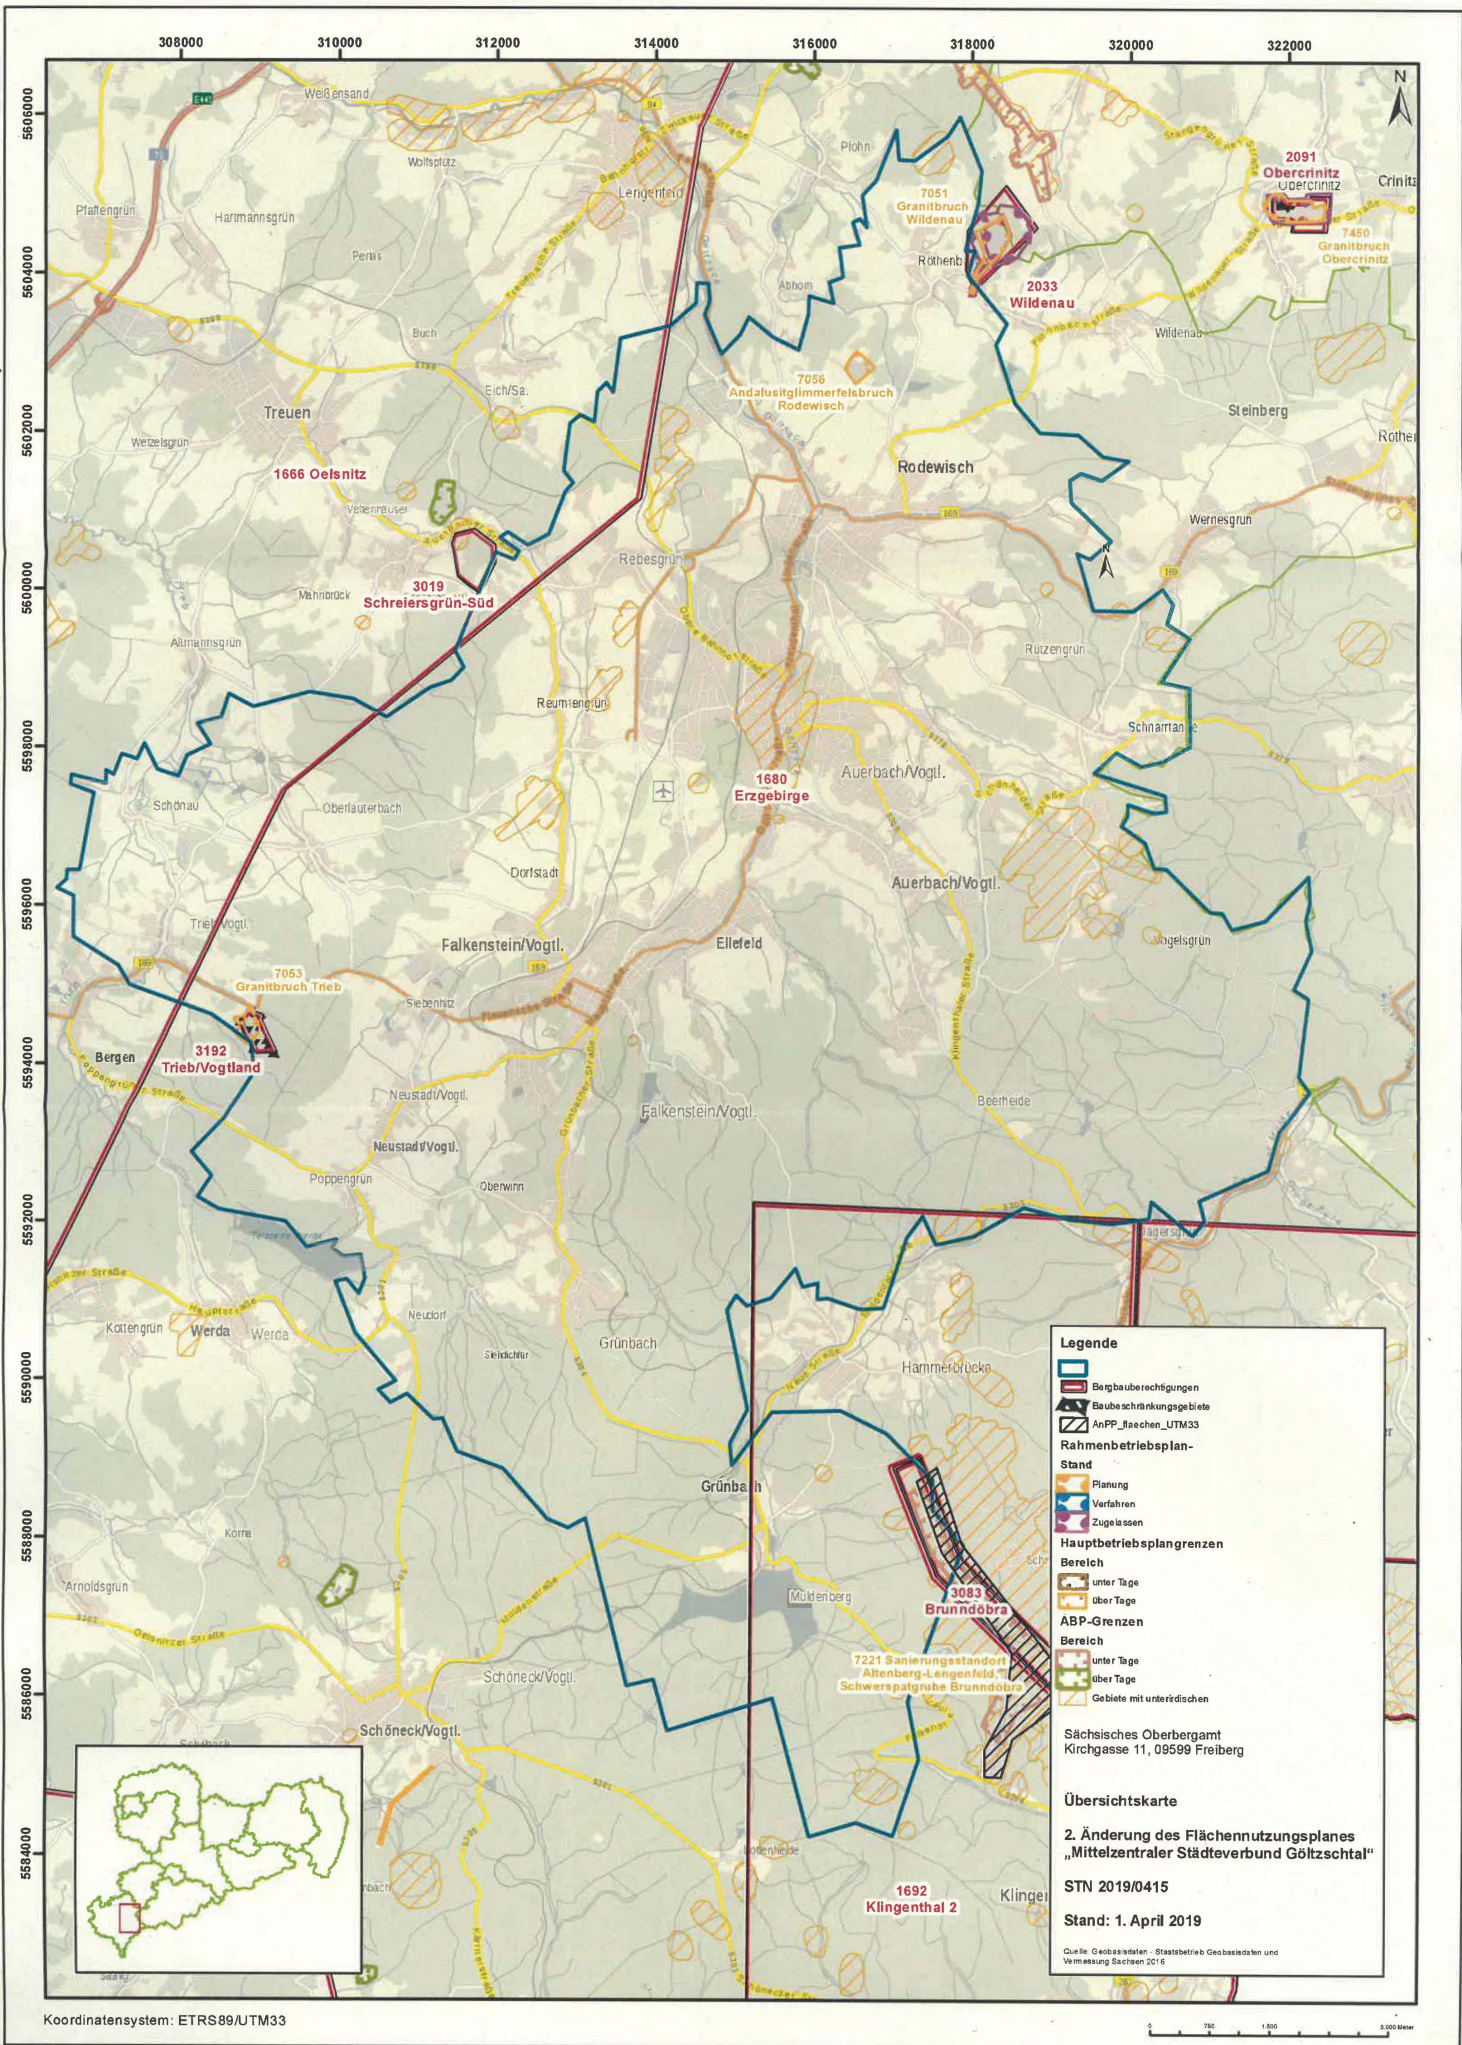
308000 310000 312000 314000 316000 318000 320000 322000

5606000 5604000 5602000 5600000 5598000 5596000 5594000 5592000 5590000 5588000 5586000 5584000

N

Weißensand
Wolfspütz
Lengenfeld
Plohn
Pfaffengrün
Hartmannsgrün
Perlas
Buch
Eich/Sa.
Treuen
Wetzelsgrün
Abhorn
Röthenbach
Wildenau
Steinberg
Rothen
Rodewisch
Wernesgrün
Veitenhäuser
Mahnbrück
Altmannsgrün
Rebesgrün
Rützengrün
Reumtengrün
Schnarrtanne
Auerbach/Vogtl.
Schönau
Oberlauterbach
Dorfstadt
Auerbach/Vogtl.
Trieb/Vogtl.
Falkenstein/Vogtl.
Ellefeld
Vogelsgrün
Siebenhitz
Bergen
Neustadt/Vogtl.
Neustadt/Vogtl.
Falkenstein/Vogtl.
Beerheide
Poppengrün
Oberwinn
Jägersgrün
Kottengrün
Werda
Werda
Neudorf
Grünbach
Hammerbrücke
Grünbach
Korna
Arnoldsgrün
Muldenberg
Schöneck/Vogtl.
Schöneck/Vogtl.
Klinger

2091
Obercrinitz
Obercrinitz
Crinitz
7051
Granitbruch
Wildenau
7450
Granitbruch
Obercrinitz
2033
Wildenau
7056
Andalusitglimmerfelsbruch
Rodewisch
1666 Oelsnitz
3019
Schreiersgrün-Süd
1680
Erzgebirge
7053
Granitbruch Trieb
3192
Trieb/Vogtland
3083
Brunndöbra
7221 Sanierungsstandort
Altenberg-Lengenfeld,
Schwerspatgrube Brunndöbra
1692
Klingenthal 2

Legende
Bergbauberechtigungen
Baubeschränkungsgebiete
AnPP_flaechen_UTM33
Rahmenbetriebsplan-Stand
Planung
Verfahren
Zugelassen
Hauptbetriebsplangrenzen
Bereich
unter Tage
über Tage
ABP-Grenzen
Bereich
unter Tage
über Tage
Gebiete mit unterirdischen

Sächsisches Oberbergamt
Kirchgasse 11, 09599 Freiberg

Übersichtskarte

2. Änderung des Flächennutzungsplanes „Mittelzentraler Städteverbund Göltzschtal"

STN 2019/0415

Stand: 1. April 2019

Quelle: Geobasisdaten - Staatsbetrieb Geobasisdaten und Vermessung Sachsen 2016

Koordinatensystem: ETRS89/UTM33

0 750 1.500 3.000 Meter